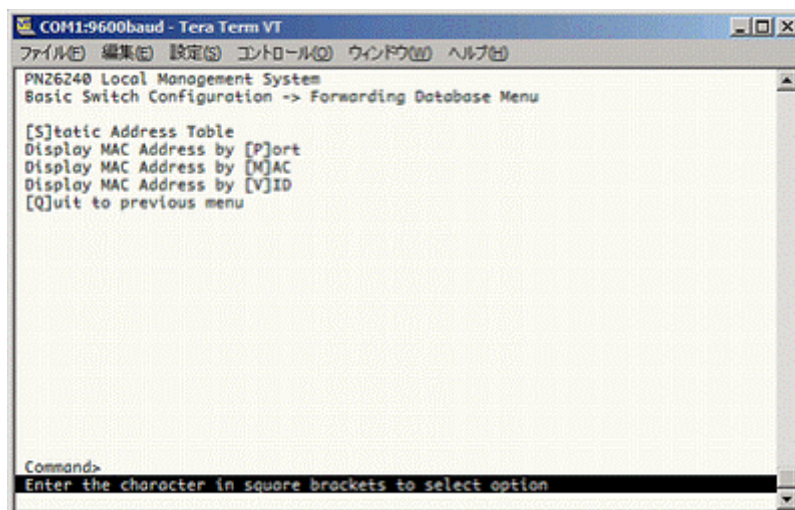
COM1:9600baud - Tera Term VT

ファイル(F) 編集(E) 設定(S) コントロール(O) ウィンドウ(W) ヘルプ(H)

PN26240 Local Management System
Basic Switch Configuration -> Forwarding Database Menu

[S]tatic Address Table
Display MAC Address by [P]ort
Display MAC Address by [M]AC
Display MAC Address by [V]ID
[Q]uit to previous menu

Command>
Enter the character in square brackets to select option